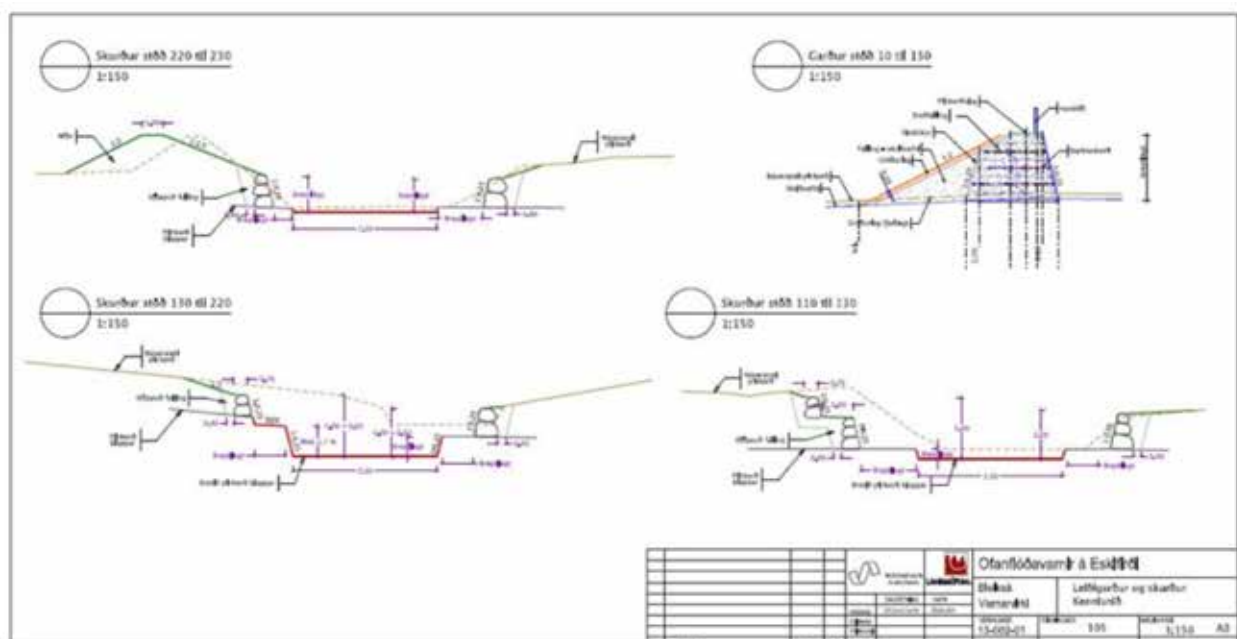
Skurður stöð 220 til 230
1:150

Garður stöð 10 til 150
1:150

Skurður stöð 130 til 220
1:150

Skurður stöð 110 til 130
1:150

Ofanflóðavarnir á Eskifirði
Bleiksá
Varnarvirki
Leiðigarður og skurður
Kennisnið
13-050-01
105
1:150
A3